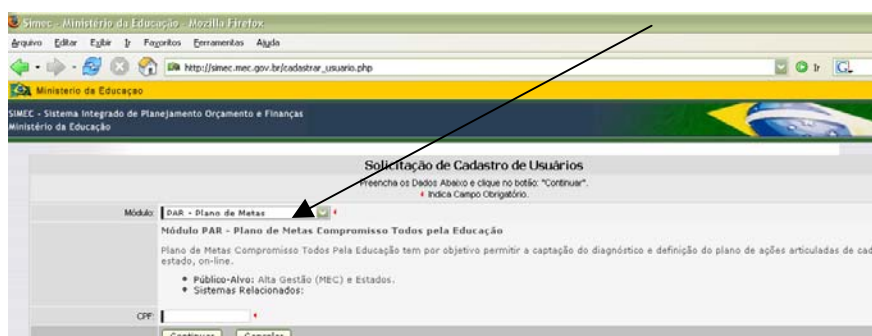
Simec - Ministério da Educação - Mozilla Firefox

Arquivo Editar Exibir Ir Favoritos Ferramentas Ajuda

http://simec.mec.gov.br/cadastrar_usuario.php

Ir

Ministério da Educação

SIMEC - Sistema Integrado de Planejamento Orçamento e Finanças
Ministério da Educação

Solicitação de Cadastro de Usuários

Preencha os Dados Abaixo e clique no botão: "Continuar".
• Indica Campo Obrigatório.

Módulo: PAR - Plano de Metas •

Módulo PAR - Plano de Metas Compromisso Todos pela Educação

Plano de Metas Compromisso Todos Pela Educação tem por objetivo permitir a captação do diagnóstico e definição do plano de ações articuladas de cad estado, on-line.

• Público-Alvo: Alta Gestão (MEC) e Estados.
• Sistemas Relacionados:

CPF: •

Continuar Cancelar